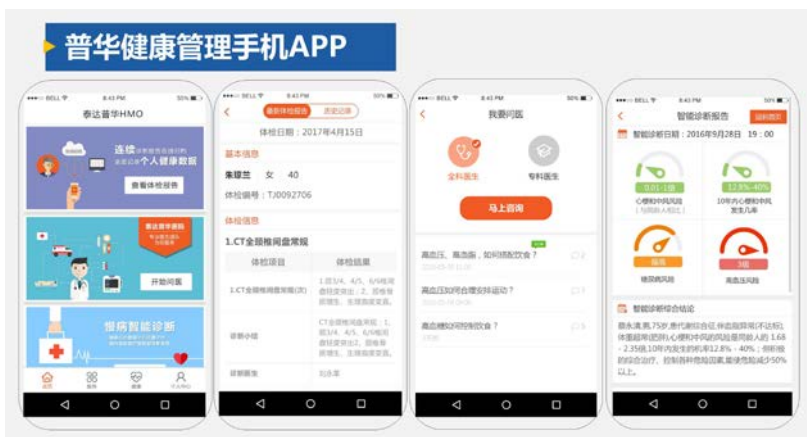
普华健康管理手机APP

BELL 8:43 PM 50%
泰达普华HMO
连续 个人健康数据
查看体检报告
泰达普华医院
开始问医
慢病智能诊断
首页 服务 健康 个人中心

BELL 8:43 PM 50%
最新体检报告 历史记录
体检日期：2017年4月15日
基本信息
朱耀兰 女 40
体检编号：TJ0092706
体检信息
1.CT全颈椎间盘常规
| 体检项目 | 体检结果 |
|---|---|
| 1.CT全颈椎间盘常规(宽) | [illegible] |
| 诊断小结 | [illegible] |
| 诊断医生 | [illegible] |

BELL 8:43 PM 50%
我要问医
全科医生 专科医生
马上咨询
高血压、高血脂，如何搭配饮食？
高血压如何合理安排运动？
高血糖如何控制饮食？

BELL 8:43 PM 50%
智能诊断报告 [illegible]
智能诊断日期：2016年9月28日 19：00
0.01-1倍 心梗和中风风险
12.9%-40% 10年内心梗和中风发生几率
极高 糖尿病风险
3级 高血压风险
智能诊断综合结论
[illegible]